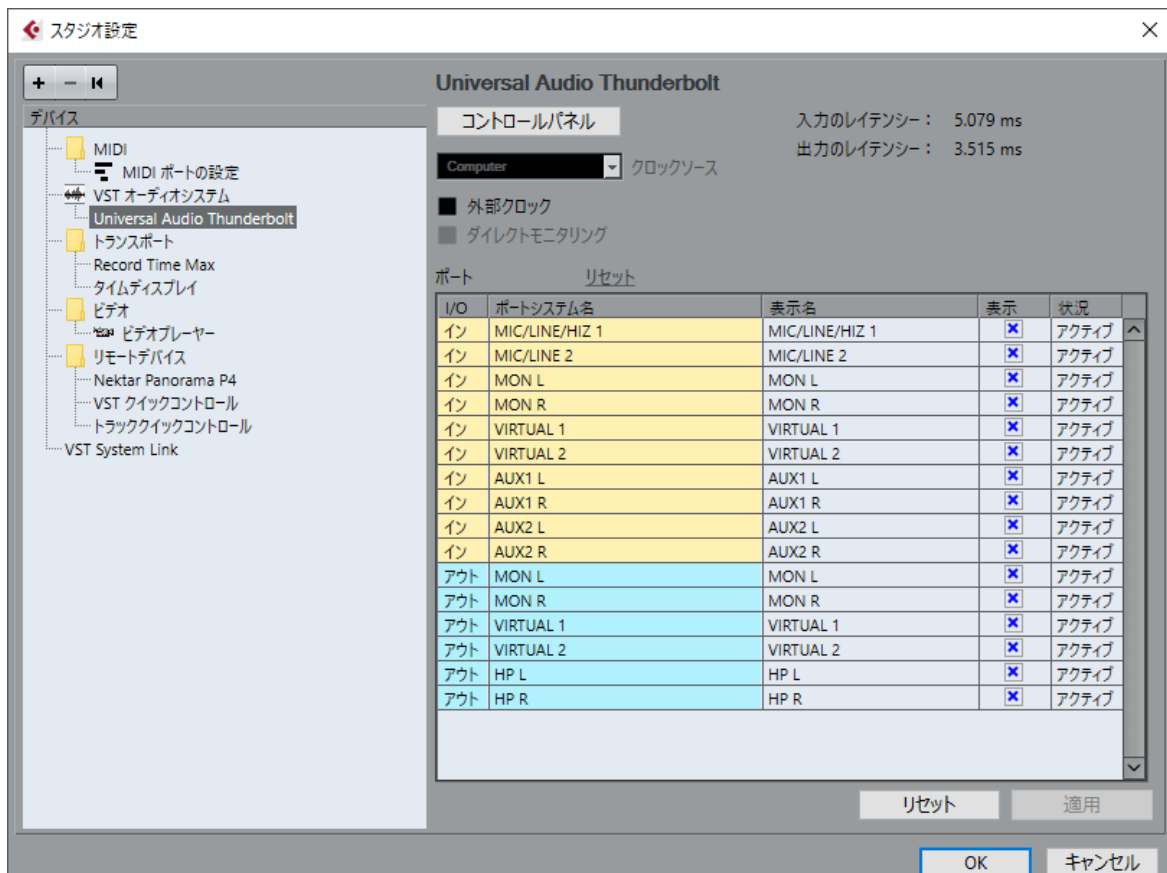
スタジオ設定

+ − ⏮

デバイス

MIDI
MIDI ポートの設定
VST オーディオシステム
Universal Audio Thunderbolt
トランスポート
Record Time Max
タイムディスプレイ
ビデオ
ビデオプレーヤー
リモートデバイス
Nektar Panorama P4
VST クイックコントロール
トラッククイックコントロール
VST System Link

Universal Audio Thunderbolt

コントロールパネル

入力のレイテンシー： 5.079 ms
出力のレイテンシー： 3.515 ms

Computer クロックソース

外部クロック
ダイレクトモニタリング

ポート リセット

| I/O | ポートシステム名 | 表示名 | 表示 | 状況 |
|---|---|---|---|---|
| イン | MIC/LINE/HIZ 1 | MIC/LINE/HIZ 1 | × | アクティブ |
| イン | MIC/LINE 2 | MIC/LINE 2 | × | アクティブ |
| イン | MON L | MON L | × | アクティブ |
| イン | MON R | MON R | × | アクティブ |
| イン | VIRTUAL 1 | VIRTUAL 1 | × | アクティブ |
| イン | VIRTUAL 2 | VIRTUAL 2 | × | アクティブ |
| イン | AUX1 L | AUX1 L | × | アクティブ |
| イン | AUX1 R | AUX1 R | × | アクティブ |
| イン | AUX2 L | AUX2 L | × | アクティブ |
| イン | AUX2 R | AUX2 R | × | アクティブ |
| アウト | MON L | MON L | × | アクティブ |
| アウト | MON R | MON R | × | アクティブ |
| アウト | VIRTUAL 1 | VIRTUAL 1 | × | アクティブ |
| アウト | VIRTUAL 2 | VIRTUAL 2 | × | アクティブ |
| アウト | HP L | HP L | × | アクティブ |
| アウト | HP R | HP R | × | アクティブ |

リセット 適用

OK キャンセル